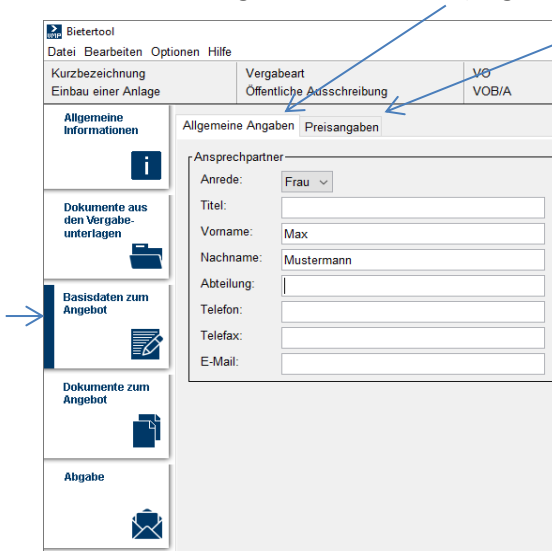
Bietertool
Datei Bearbeiten Optionen Hilfe

| Kurzbezeichnung | Vergabeart | VO |
|---|---|---|
| Einbau einer Anlage | Öffentliche Ausschreibung | VOB/A |

Allgemeine Informationen

Dokumente aus den Vergabeunterlagen

Basisdaten zum Angebot

Dokumente zum Angebot

Abgabe

Allgemeine Angaben | Preisangaben

Ansprechpartner
Anrede: Frau
Titel:
Vorname: Max
Nachname: Mustermann
Abteilung:
Telefon:
Telefax:
E-Mail: